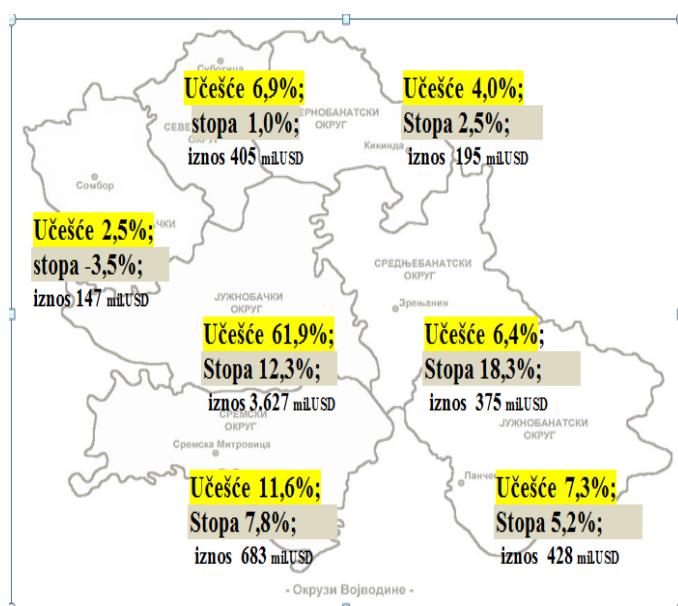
Суботица
Učešće 6,9%;
СЕВЕ
stopa 1,0%;
iznos 405 mil.USD
СЕВЕРНОБАНАТСКИ ОКРУГ
Кикинда
Učešće 4,0%;
Stopa 2,5%;
iznos 195 mil.USD
Сомбор
Učešće 2,5%;
ЧКИ
stopa -3,5%;
iznos 147 mil.USD
СРЕДЊЕБАНАТСКИ ОКРУГ
ЈУЖНОБАЧКИ ОКРУГ
Зрењанин
Učešće 61,9%;
Stopa 12,3%;
iznos 3,627 mil.USD
Učešće 6,4%;
Stopa 18,3%;
iznos 375 mil.USD
СРЕМСКИ ОКРУГ
Сремска Митровица
ЈУЖНОБАНАТСКИ ОКРУГ
Панчево
Učešće 11,6%;
Stopa 7,8%;
iznos 683 mil.USD
Učešće 7,3%;
Stopa 5,2%;
iznos 428 mil.USD
- Окрузи Војводине -